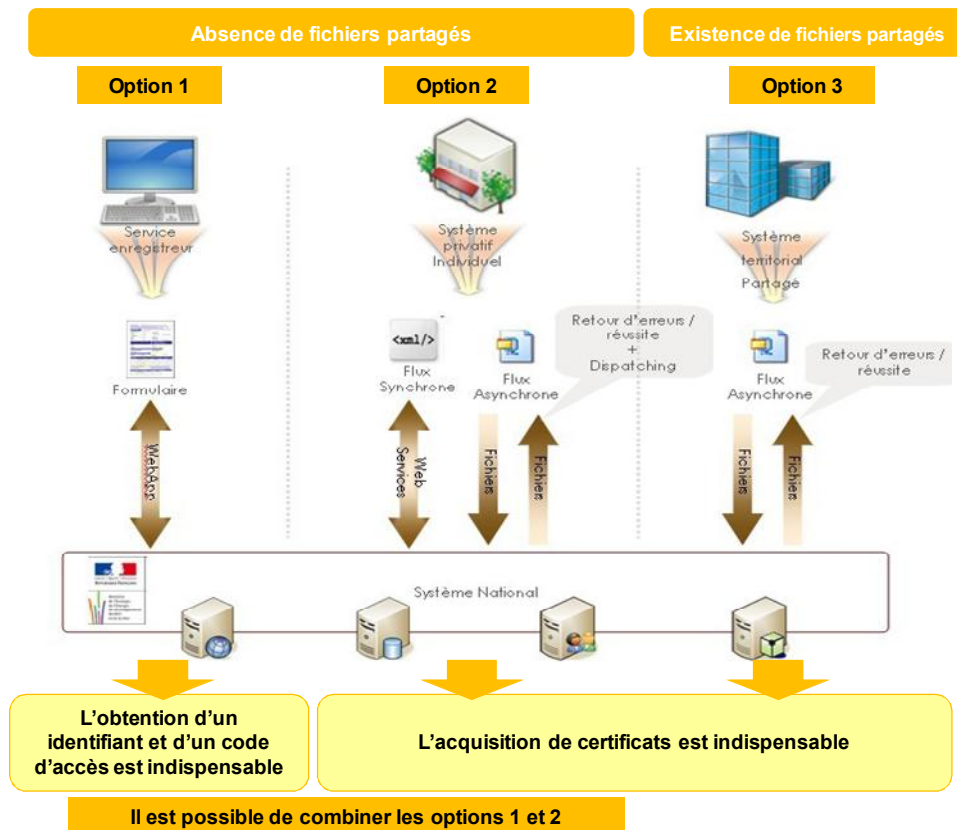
Absence de fichiers partagés

Existence de fichiers partagés

Option 1

Option 2

Option 3

Service enregistreur

Système privatif Individuel

Système territorial Partagé

Formulaire

<xml/>

Flux Synchrone

Flux Asynchrone

Retour d'erreurs / réussite + Dispatching

Flux Asynchrone

Retour d'erreurs / réussite

WebApp

Web Services

Fichiers

Fichiers

Fichiers

Fichiers

Système National

L'obtention d'un identifiant et d'un code d'accès est indispensable

L'acquisition de certificats est indispensable

Il est possible de combiner les options 1 et 2